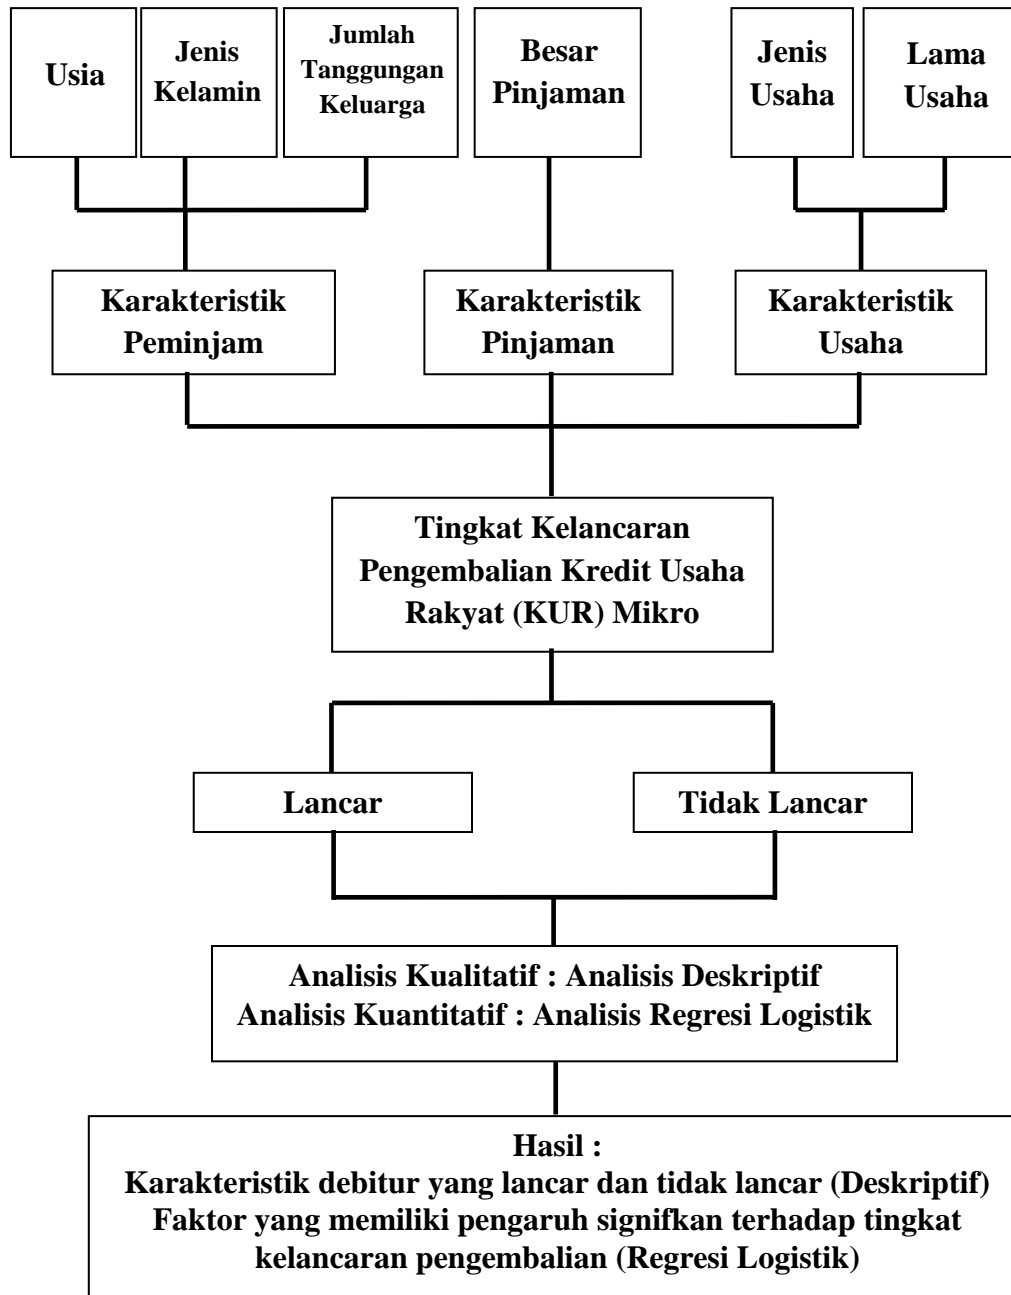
Usia

Jenis Kelamin

Jumlah Tanggungan Keluarga

Besar Pinjaman

Jenis Usaha

Lama Usaha

Karakteristik Peminjam

Karakteristik Pinjaman

Karakteristik Usaha

Tingkat Kelancaran Pengembalian Kredit Usaha Rakyat (KUR) Mikro

Lancar

Tidak Lancar

Analisis Kualitatif : Analisis Deskriptif
Analisis Kuantitatif : Analisis Regresi Logistik

Hasil :
Karakteristik debitur yang lancar dan tidak lancar (Deskriptif)
Faktor yang memiliki pengaruh signifkan terhadap tingkat kelancaran pengembalian (Regresi Logistik)